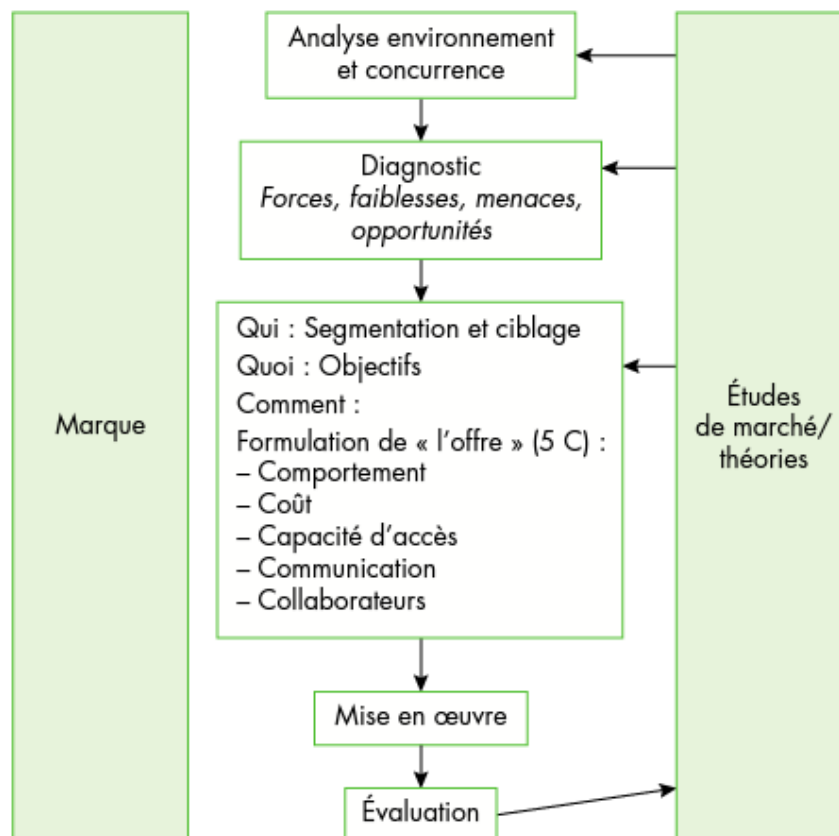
Marque

Analyse environnement et concurrence

Diagnostic
*Forces, faiblesses, menaces, opportunités*

Qui : Segmentation et ciblage
Quoi : Objectifs
Comment :
Formulation de « l'offre » (5 C) :
– Comportement
– Coût
– Capacité d'accès
– Communication
– Collaborateurs

Mise en œuvre

Évaluation

Études de marché/ théories